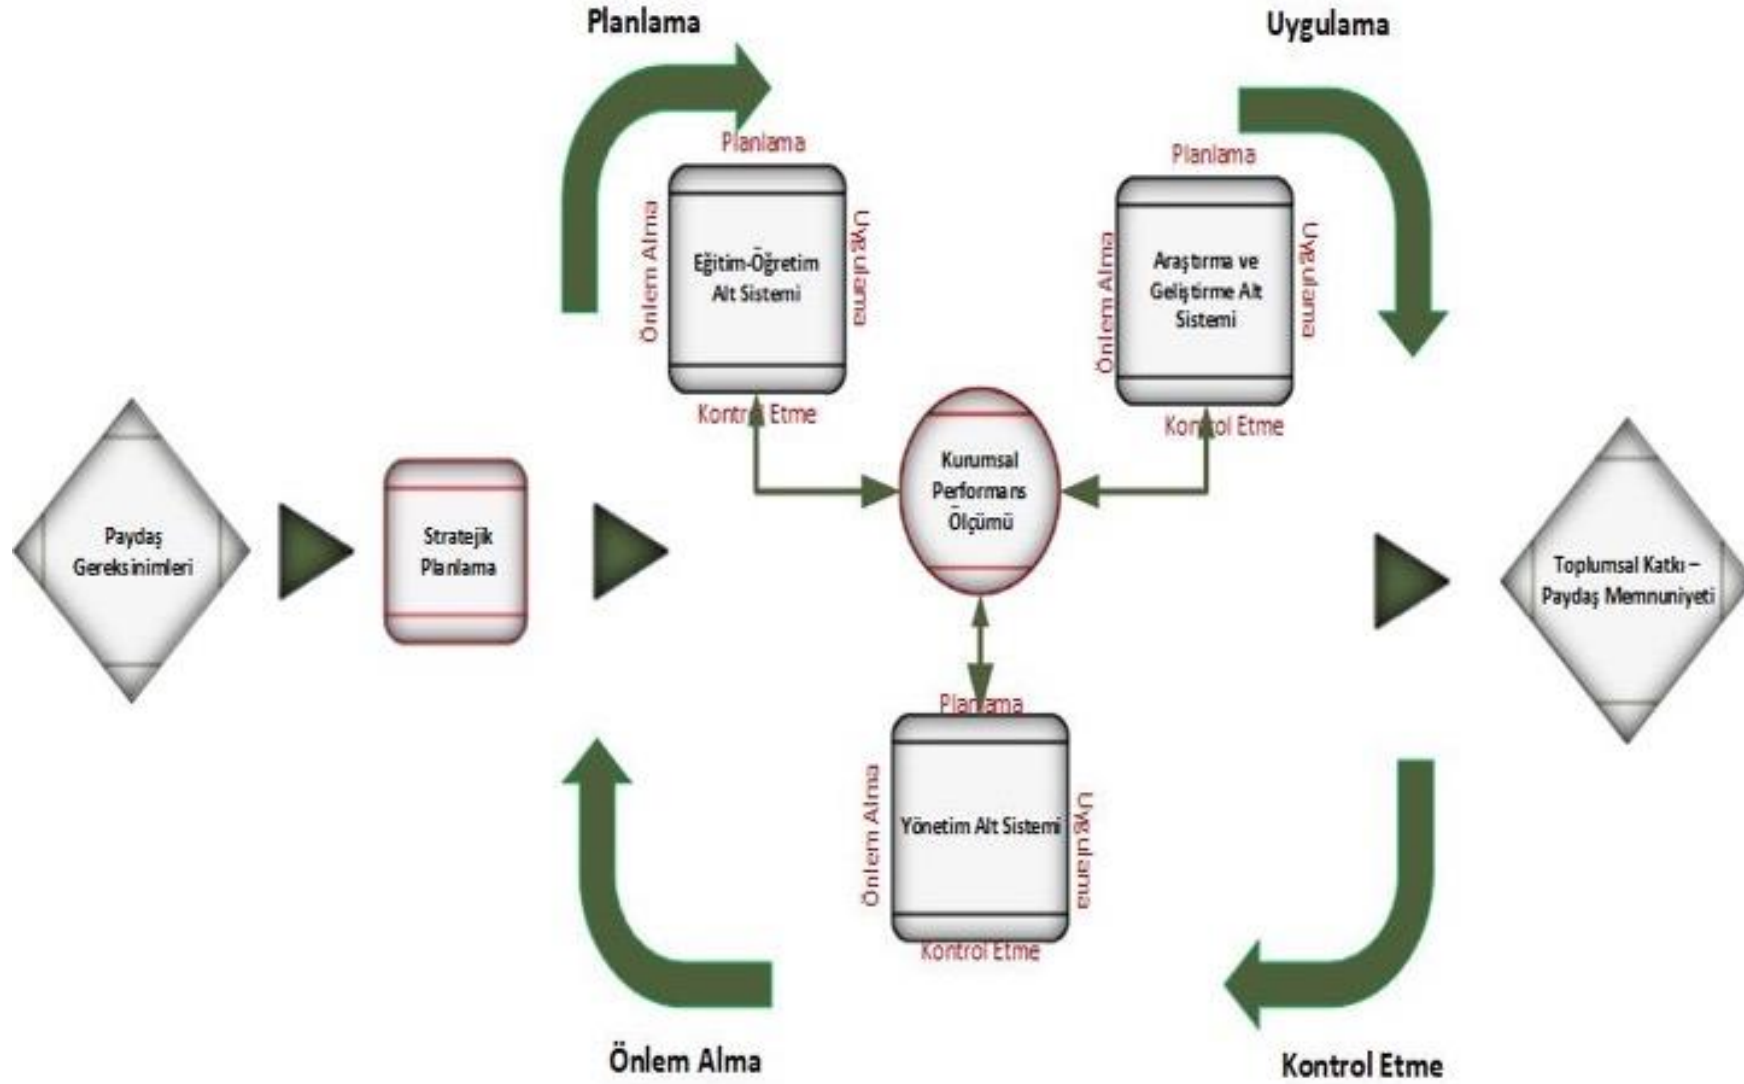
Planlama

Uygulama

Planlama
Önlem Alma
Eğitim-Öğretim Alt Sistemi
Uygulama
Kontrol Etme

Planlama
Önlem Alma
Araştırma ve Geliştirme Alt Sistemi
Uygulama
Kontrol Etme

Paydaş Gereksinimleri

Stratejik Planlama

Kurumsal Performans Ölçümü

Toplumsal Katkı – Paydaş Memnuniyeti

Planlama
Önlem Alma
Yönetim Alt Sistemi
Uygulama
Kontrol Etme

Önlem Alma

Kontrol Etme